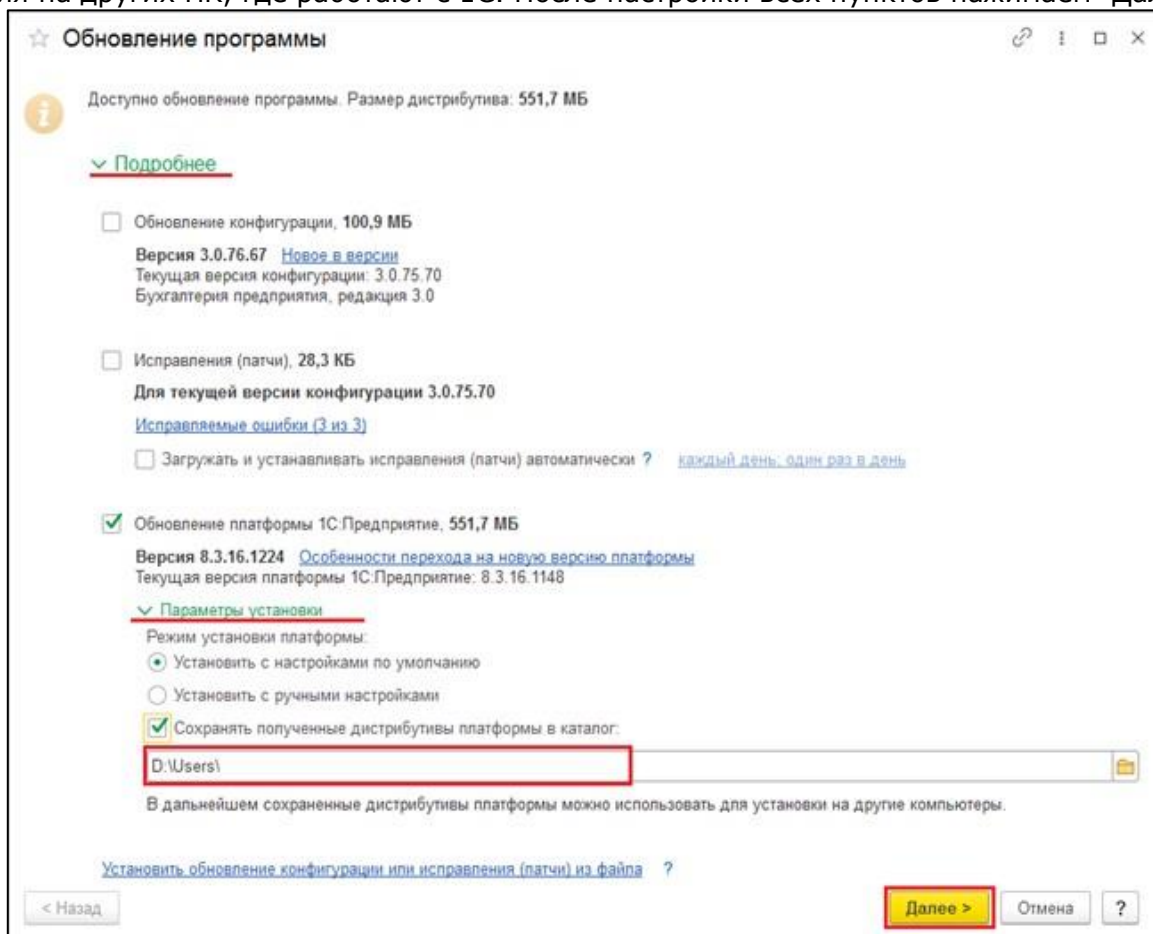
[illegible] на других ПК, где работают с 1С. После настройки всех пунктов нажимаем «Да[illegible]

Обновление программы

Доступно обновление программы. Размер дистрибутива: 551,7 МБ

Подробнее

Обновление конфигурации, 100,9 МБ

Версия 3.0.76.67 Новое в версии
Текущая версия конфигурации: 3.0.75.70
Бухгалтерия предприятия, редакция 3.0

Исправления (патчи), 28,3 КБ

Для текущей версии конфигурации 3.0.75.70

Исправляемые ошибки (3 из 3)

Загружать и устанавливать исправления (патчи) автоматически ? каждый день; один раз в день

Обновление платформы 1С:Предприятие, 551,7 МБ

Версия 8.3.16.1224 Особенности перехода на новую версию платформы
Текущая версия платформы 1С:Предприятие: 8.3.16.1148

Параметры установки

Режим установки платформы:

Установить с настройками по умолчанию

Установить с ручными настройками

Сохранять полученные дистрибутивы платформы в каталог:

D:\Users\

В дальнейшем сохраненные дистрибутивы платформы можно использовать для установки на другие компьютеры.

Установить обновление конфигурации или исправления (патчи) из файла ?

< Назад

Далее >

Отмена

?